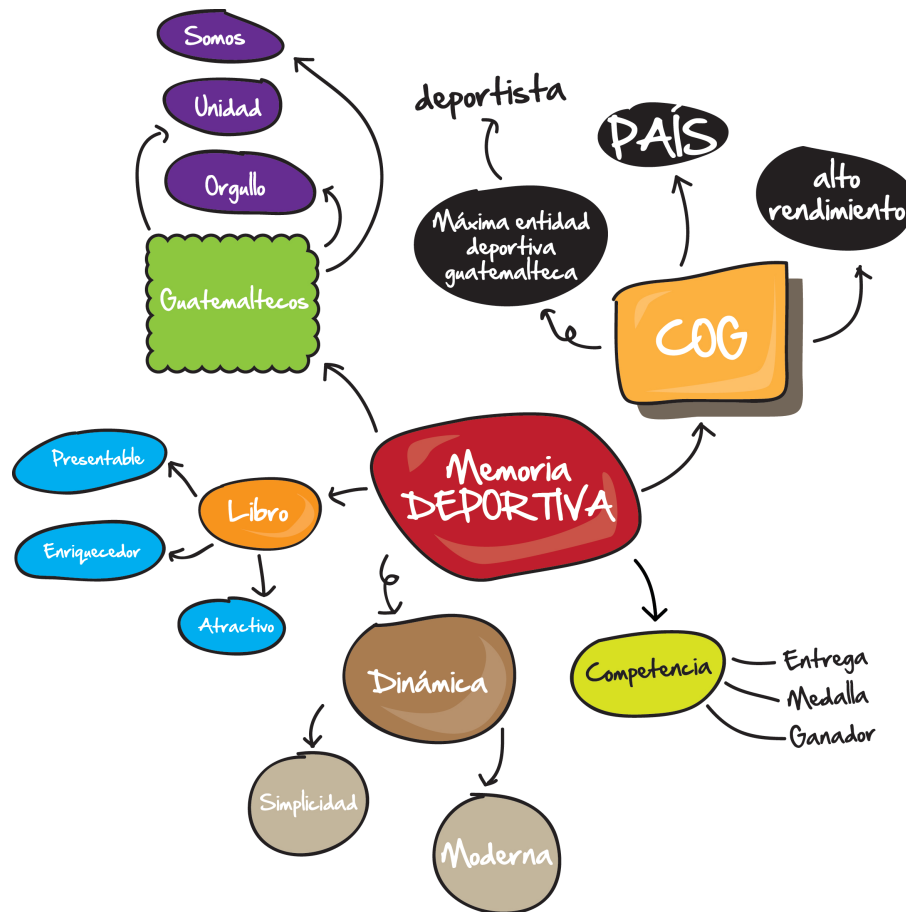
Somos

Unidad

Orgullo

Guatemaltecos

deportista

Máxima entidad deportiva guatemalteca

PAÍS

alto rendimiento

COG

Memoria DEPORTIVA

Presentable

Libro

Enriquecedor

Atractivo

Dinámica

Simplicidad

Moderna

Competencia

Entrega

Medalla

Ganador